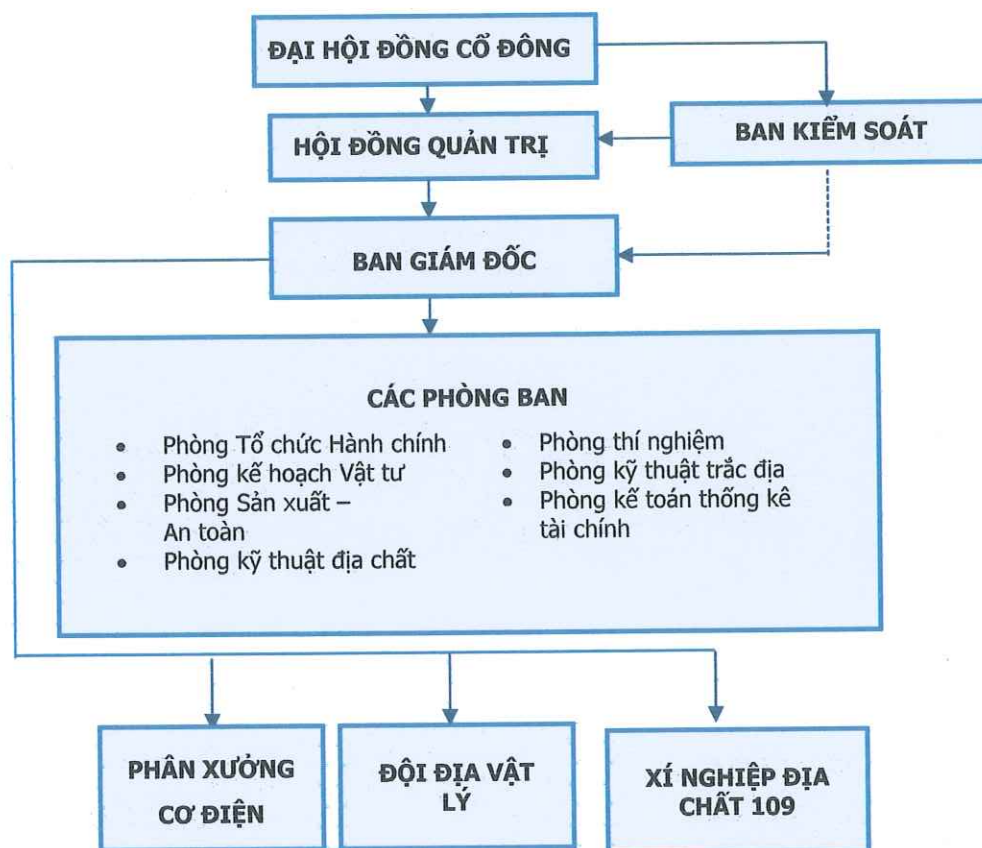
ĐẠI HỘI ĐỒNG CỔ ĐÔNG

HỘI ĐỒNG QUẢN TRỊ

BAN KIỂM SOÁT

BAN GIÁM ĐỐC

CÁC PHÒNG BAN

- Phòng Tổ chức Hành chính
- Phòng kế hoạch Vật tư
- Phòng Sản xuất – An toàn
- Phòng kỹ thuật địa chất

- Phòng thí nghiệm
- Phòng kỹ thuật trắc địa
- Phòng kế toán thống kê tài chính

PHÂN XƯỞNG CƠ ĐIỆN

ĐỘI ĐỊA VẬT LÝ

XÍ NGHIỆP ĐỊA CHẤT 109